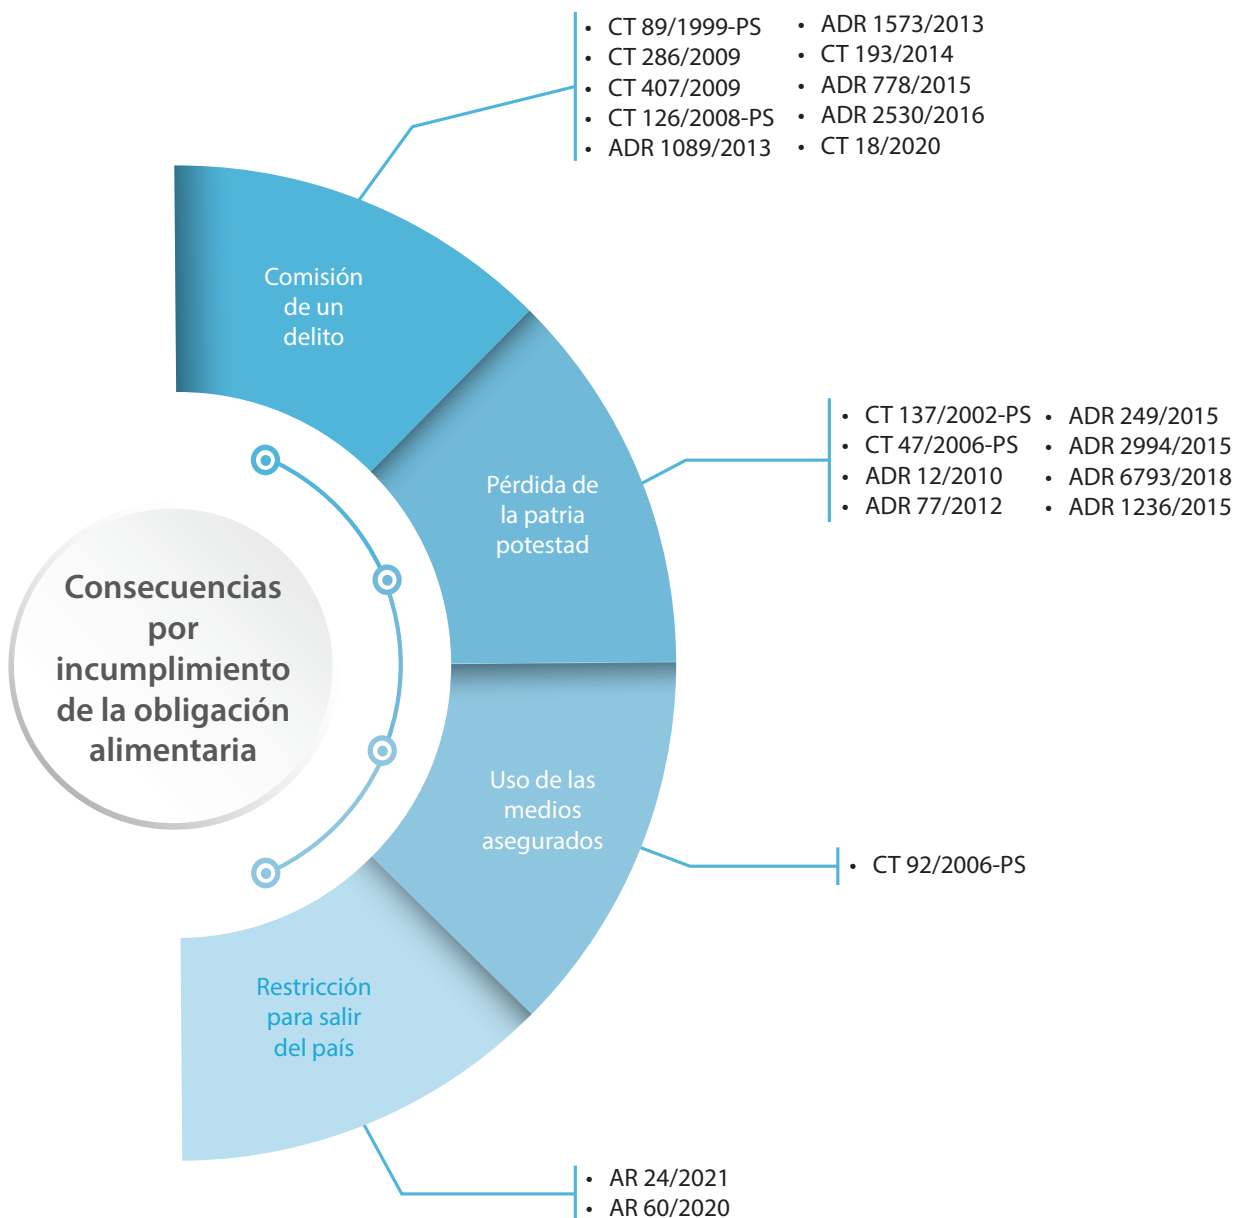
- CT 89/1999-PS
- CT 286/2009
- CT 407/2009
- CT 126/2008-PS
- ADR 1089/2013

- ADR 1573/2013
- CT 193/2014
- ADR 778/2015
- ADR 2530/2016
- CT 18/2020

Comisión de un delito

- CT 137/2002-PS
- CT 47/2006-PS
- ADR 12/2010
- ADR 77/2012

- ADR 249/2015
- ADR 2994/2015
- ADR 6793/2018
- ADR 1236/2015

Pérdida de la patria potestad

Consecuencias por incumplimiento de la obligación alimentaria

Uso de las medios asegurados

- CT 92/2006-PS

Restricción para salir del país

- AR 24/2021
- AR 60/2020